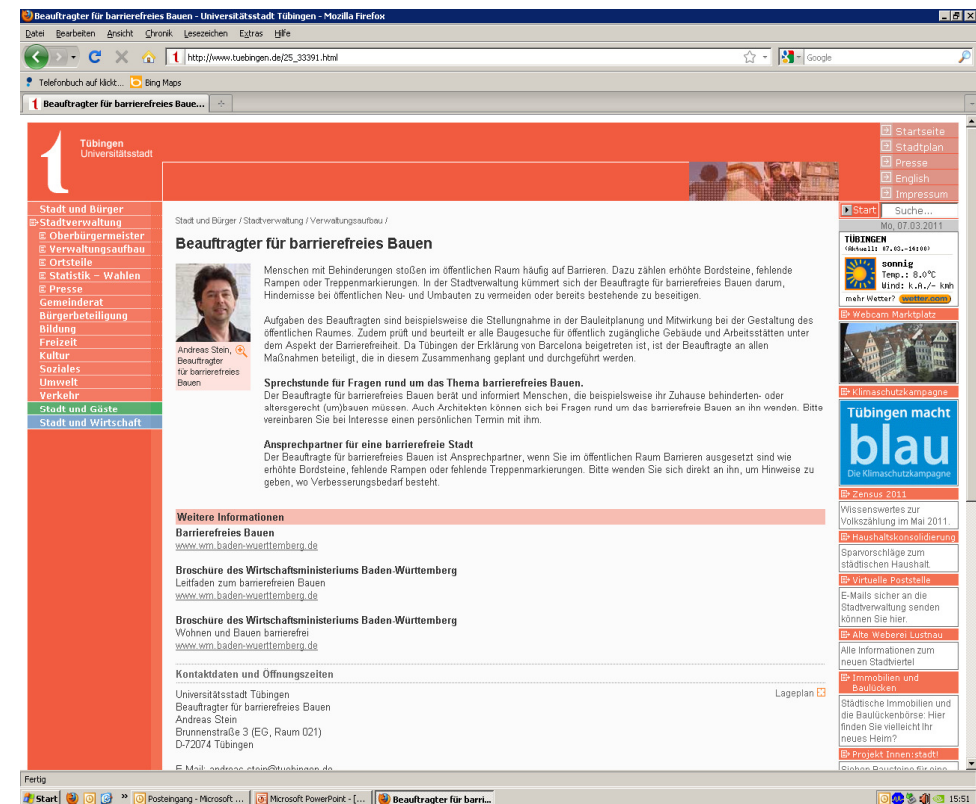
Beauftragter für barrierefreies Bauen - Universitätsstadt Tübingen - Mozilla Firefox

Datei Bearbeiten Ansicht Chronik Lesezeichen Extras Hilfe

http://www.tuebingen.de/25_33391.html

Google

Telefonbuch auf klickt... Bing Maps

Beauftragter für barrierefreies Baue...

Tübingen Universitätsstadt

Startseite
Stadtplan
Presse
English
Impressum

Stadt und Bürger
Stadtverwaltung
Oberbürgermeister
Verwaltungsaufbau
Ortsteile
Statistik – Wahlen
Presse
Gemeinderat
Bürgerbeteiligung
Bildung
Freizeit
Kultur
Soziales
Umwelt
Verkehr
Stadt und Gäste
Stadt und Wirtschaft

Stadt und Bürger / Stadtverwaltung / Verwaltungsaufbau /

Beauftragter für barrierefreies Bauen

Andreas Stein, Beauftragter für barrierefreies Bauen

Menschen mit Behinderungen stoßen im öffentlichen Raum häufig auf Barrieren. Dazu zählen erhöhte Bordsteine, fehlende Rampen oder Treppenmarkierungen. In der Stadtverwaltung kümmert sich der Beauftragte für barrierefreies Bauen darum, Hindernisse bei öffentlichen Neu- und Umbauten zu vermeiden oder bereits bestehende zu beseitigen.

Aufgaben des Beauftragten sind beispielsweise die Stellungnahme in der Bauleitplanung und Mitwirkung bei der Gestaltung des öffentlichen Raumes. Zudem prüft und beurteilt er alle Baugesuche für öffentlich zugängliche Gebäude und Arbeitsstätten unter dem Aspekt der Barrierefreiheit. Da Tübingen der Erklärung von Barcelona beigetreten ist, ist der Beauftragte an allen Maßnahmen beteiligt, die in diesem Zusammenhang geplant und durchgeführt werden.

Sprechstunde für Fragen rund um das Thema barrierefreies Bauen.
Der Beauftragte für barrierefreies Bauen berät und informiert Menschen, die beispielsweise ihr Zuhause behinderten- oder altersgerecht (um)bauen müssen. Auch Architekten können sich bei Fragen rund um das barrierefreie Bauen an ihn wenden. Bitte vereinbaren Sie bei Interesse einen persönlichen Termin mit ihm.

Ansprechpartner für eine barrierefreie Stadt
Der Beauftragte für barrierefreies Bauen ist Ansprechpartner, wenn Sie im öffentlichen Raum Barrieren ausgesetzt sind wie erhöhte Bordsteine, fehlende Rampen oder fehlende Treppenmarkierungen. Bitte wenden Sie sich direkt an ihn, um Hinweise zu geben, wo Verbesserungsbedarf besteht.

Weitere Informationen
Barrierefreies Bauen
www.wm.baden-wuerttemberg.de

Broschüre des Wirtschaftsministeriums Baden-Württemberg
Leitfaden zum barrierefreien Bauen
www.wm.baden-wuerttemberg.de

Broschüre des Wirtschaftsministeriums Baden-Württemberg
Wohnen und Bauen barrierefrei
www.wm.baden-wuerttemberg.de

Kontaktdaten und Öffnungszeiten

Universitätsstadt Tübingen
Beauftragter für barrierefreies Bauen
Andreas Stein
Brunnenstraße 3 (EG, Raum 021)
D-72074 Tübingen

Lageplan

E-Mail: andreas.stein@tuebingen.de

Start Suche...
Mo, 07.03.2011
TÜBINGEN
(Aktuell: 07.03.-16:00)
sonnig
Temp.: 8.0°C
Wind: k.A./- kmh
mehr Wetter? wetter.com

Webcam Marktplatz

Klimaschutzkampagne
Tübingen macht blau
Die Klimaschutzkampagne

Zensus 2011
Wissenswertes zur Volkszählung im Mai 2011.

Haushaltskonsolidierung
Sparvorschläge zum städtischen Haushalt.

Virtuelle Poststelle
E-Mails sicher an die Stadtverwaltung senden können Sie hier.

Alte Weberei Lustnau
Alle Informationen zum neuen Stadtviertel

Immobilien und Baulücken
Städtische Immobilien und die Baulückenbörse: Hier finden Sie vielleicht Ihr neues Heim?

Projekt Innen:stadt!
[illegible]

Fertig

Start Posteingang - Microsoft ... Microsoft PowerPoint - [... Beauftragter für barri... 15:51